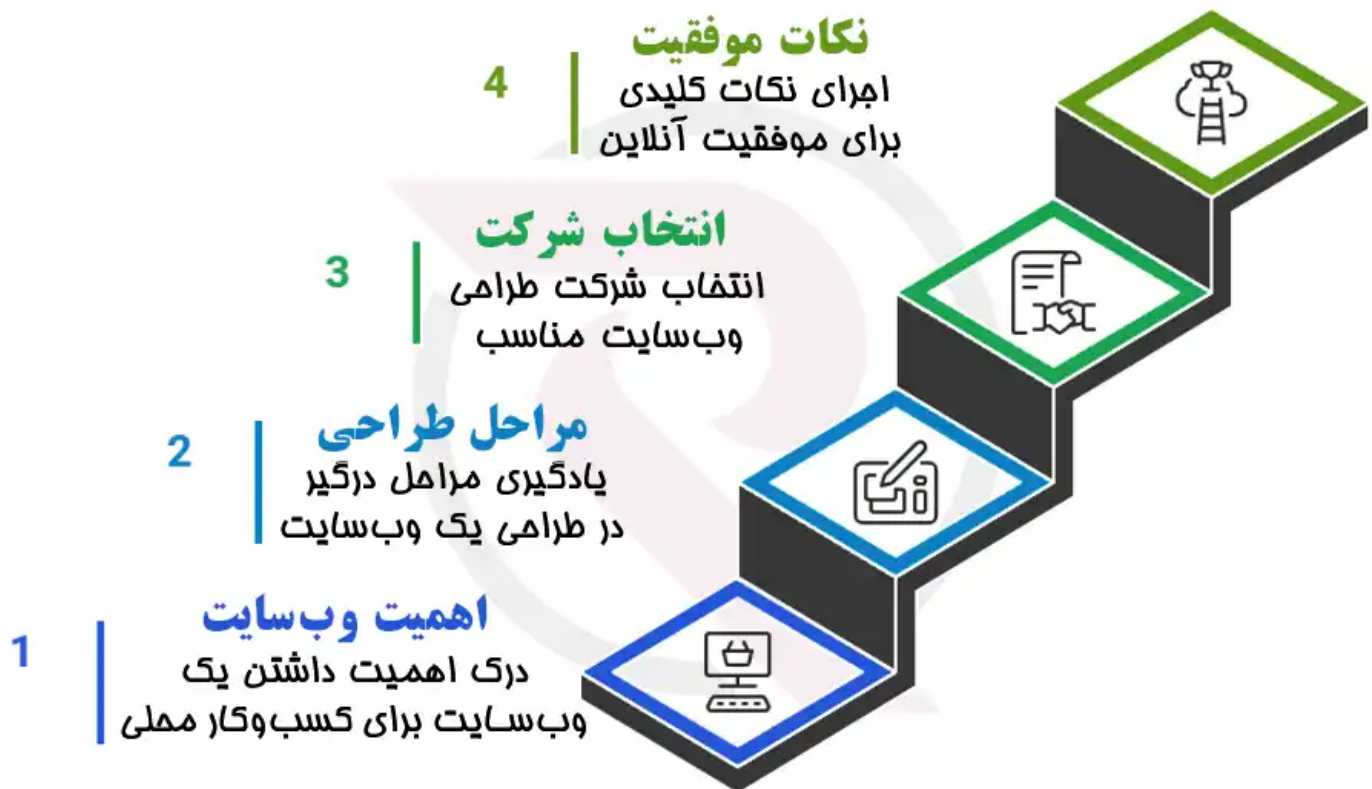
نکات موفقیت
4
اجرای نکات کلیدی برای موفقیت آنلاین

انتخاب شرکت
3
انتخاب شرکت طراحی وب‌سایت مناسب

مراحل طراحی
2
یادگیری مراحل درگیر در طراحی یک وب‌سایت

اهمیت وب‌سایت
1
درک اهمیت داشتن یک وب‌سایت برای کسب‌وکار محلی